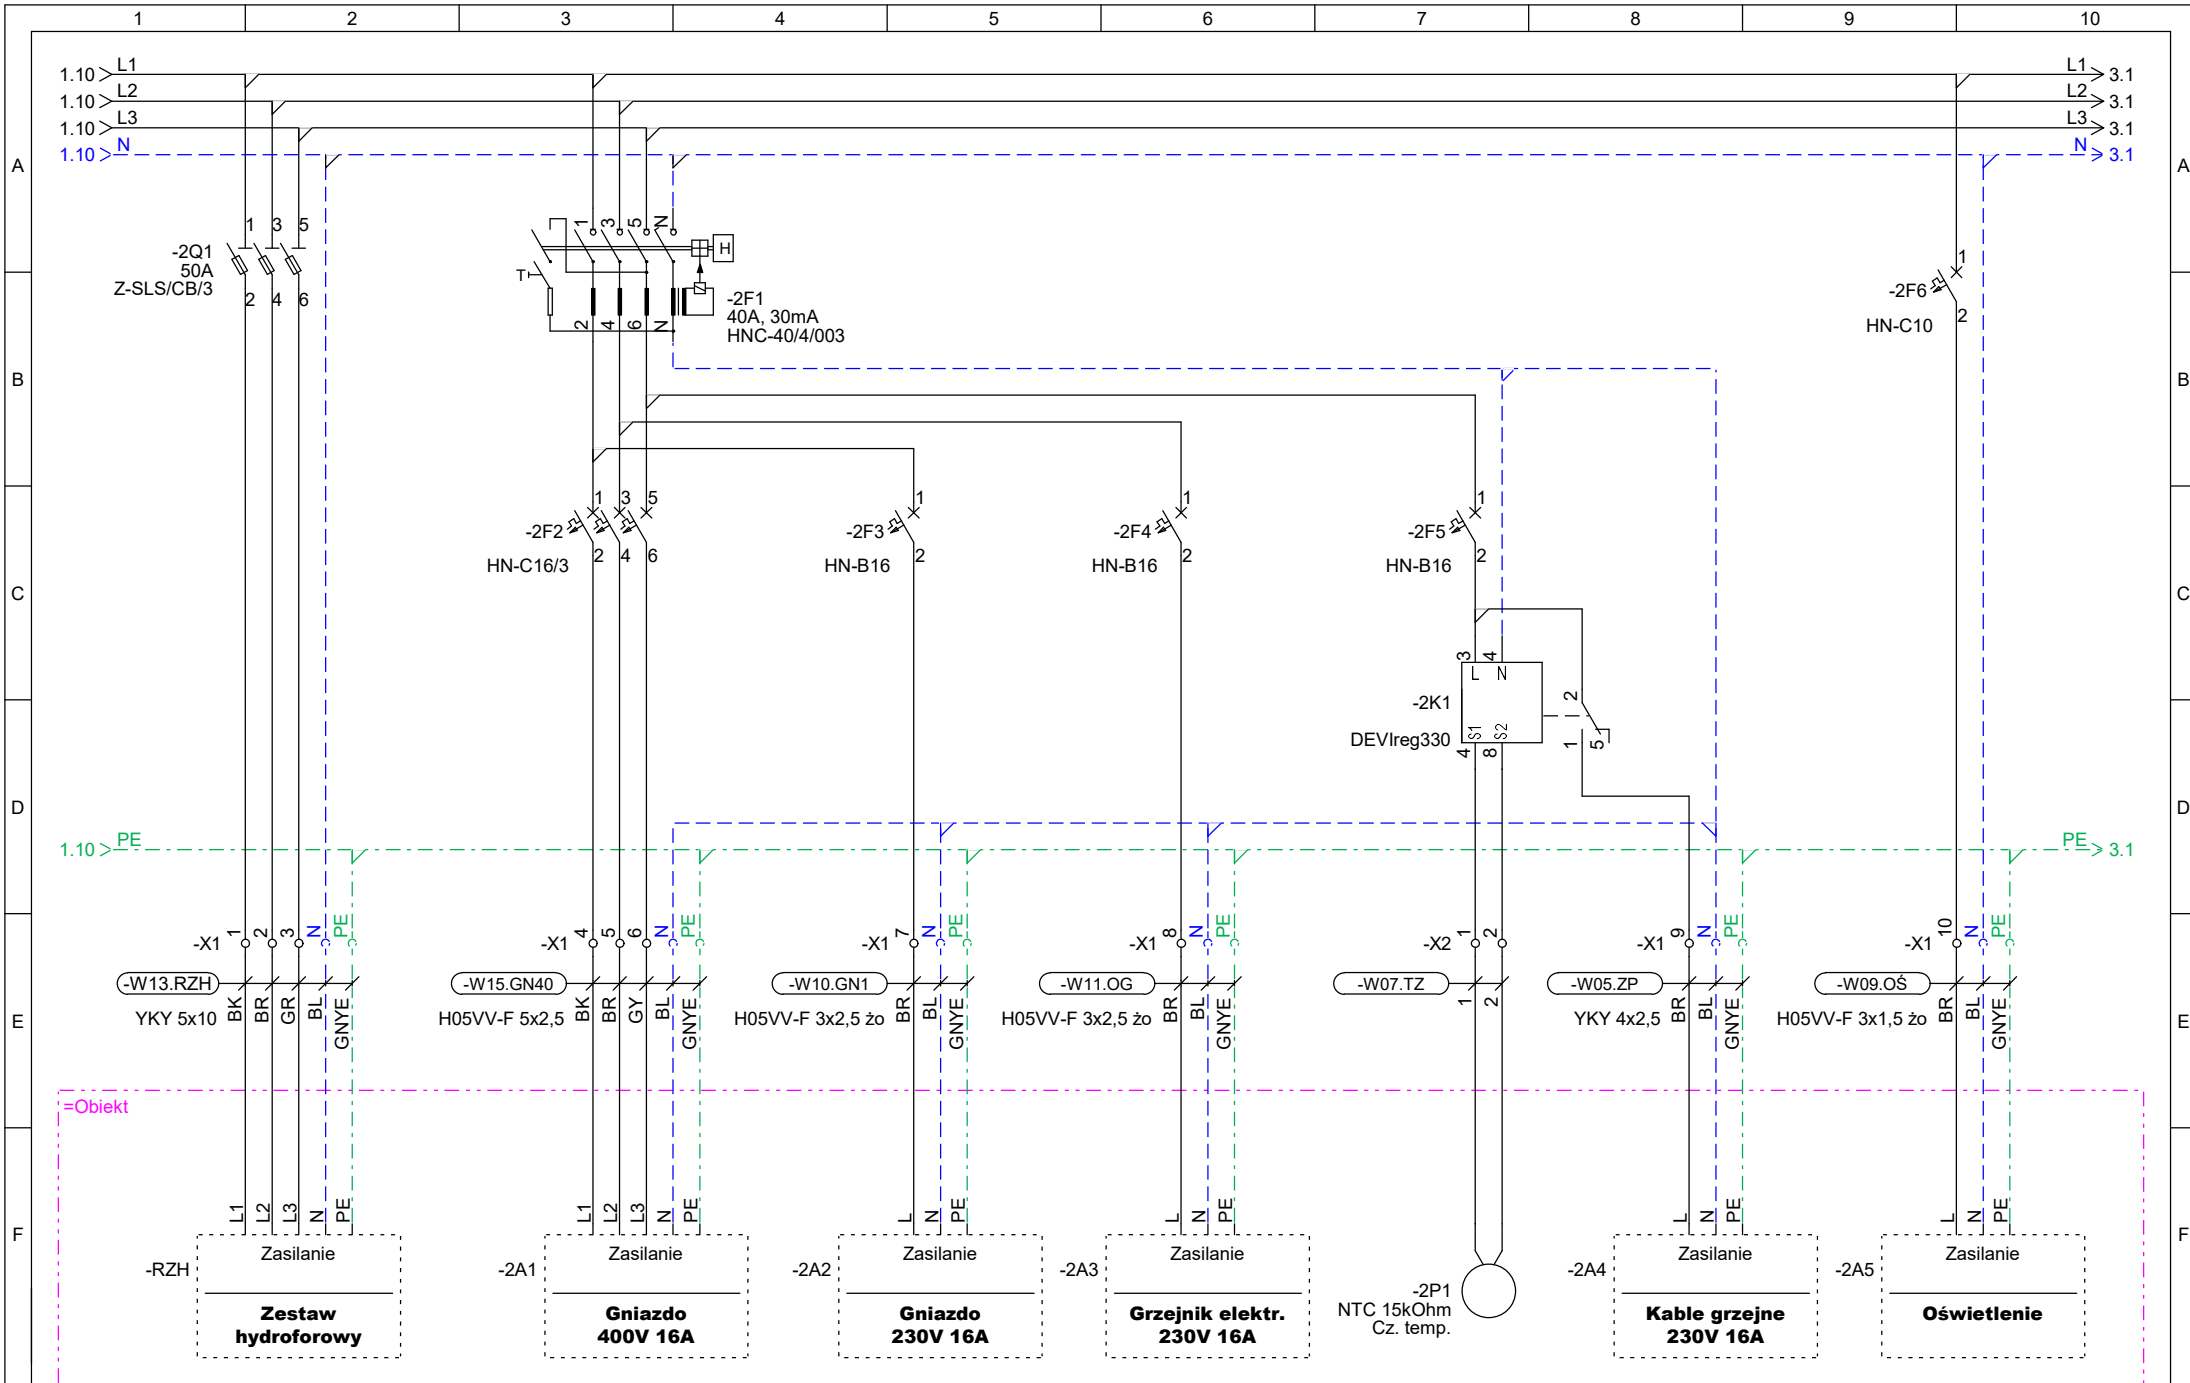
1 2 3 4 5 6 7 8 9 10

A B C D E F

1.10 L1
1.10 L2
1.10 L3
1.10 N

L1 3.1
L2 3.1
L3 3.1
N 3.1

-2Q1
50A
Z-SLS/CB/3
1 3 5
2 4 6

1 3 5 N
2 4 6 N
T
H
-2F1
40A, 30mA
HNC-40/4/003

-2F6
HN-C10
1
2

-2F2
HN-C16/3
1 3 5
2 4 6

-2F3
HN-B16
1
2

-2F4
HN-B16
1
2

-2F5
HN-B16
1
2

-2K1
DEVIreg330
3 4
L N
S1 S2
4 8
2
1 5

1.10 PE
PE 3.1

-X1 1 2 3 N PE
-X1 4 5 6 N PE
-X1 7 N PE
-X1 8 N PE
-X2 1 2
-X1 9 N PE
-X1 10 N PE

-W13.RZH
YKY 5x10
BK BR GR BL GNYE

-W15.GN40
H05VV-F 5x2,5
BK BR GY BL GNYE

-W10.GN1
H05VV-F 3x2,5 żo
BR BL GNYE

-W11.OG
H05VV-F 3x2,5 żo
BR BL GNYE

-W07.TZ
1 2

-W05.ZP
YKY 4x2,5
BR BL GNYE

-W09.OŚ
H05VV-F 3x1,5 żo
BR BL GNYE

=Obiekt

L1 L2 L3 N PE
-RZH
Zasilanie
Zestaw hydroforowy

L1 L2 L3 N PE
-2A1
Zasilanie
Gniazdo 400V 16A

L N PE
-2A2
Zasilanie
Gniazdo 230V 16A

L N PE
-2A3
Zasilanie
Grzejnik elektr. 230V 16A

-2P1
NTC 15kOhm
Cz. temp.

L N PE
-2A4
Zasilanie
Kable grzejne 230V 16A

L N PE
-2A5
Zasilanie
Oświetlenie